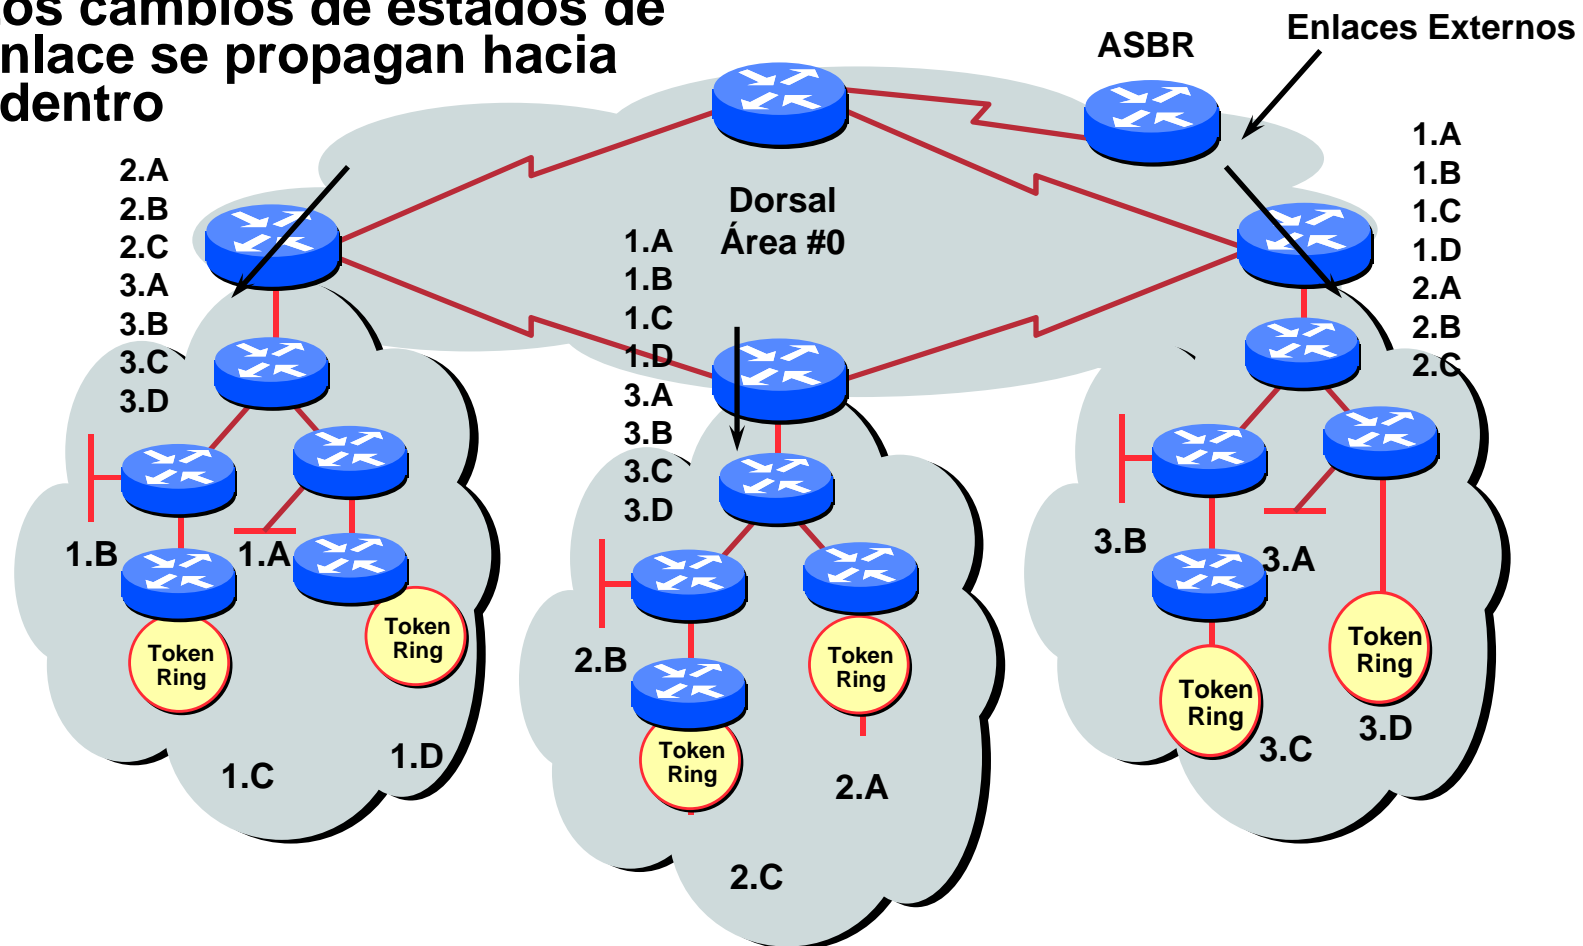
os cambios de estados de nlace se propagan hacia dentro

ASBR

Enlaces Externos

Dorsal
Área #0

2.A
2.B
2.C
3.A
3.B
3.C
3.D

1.A
1.B
1.C
1.D
3.A
3.B
3.C
3.D

1.A
1.B
1.C
1.D
2.A
2.B
2.C

1.B

1.A

Token Ring

Token Ring

1.C

1.D

2.B

Token Ring

Token Ring

2.A

2.C

3.B

3.A

Token Ring

Token Ring

3.C

3.D